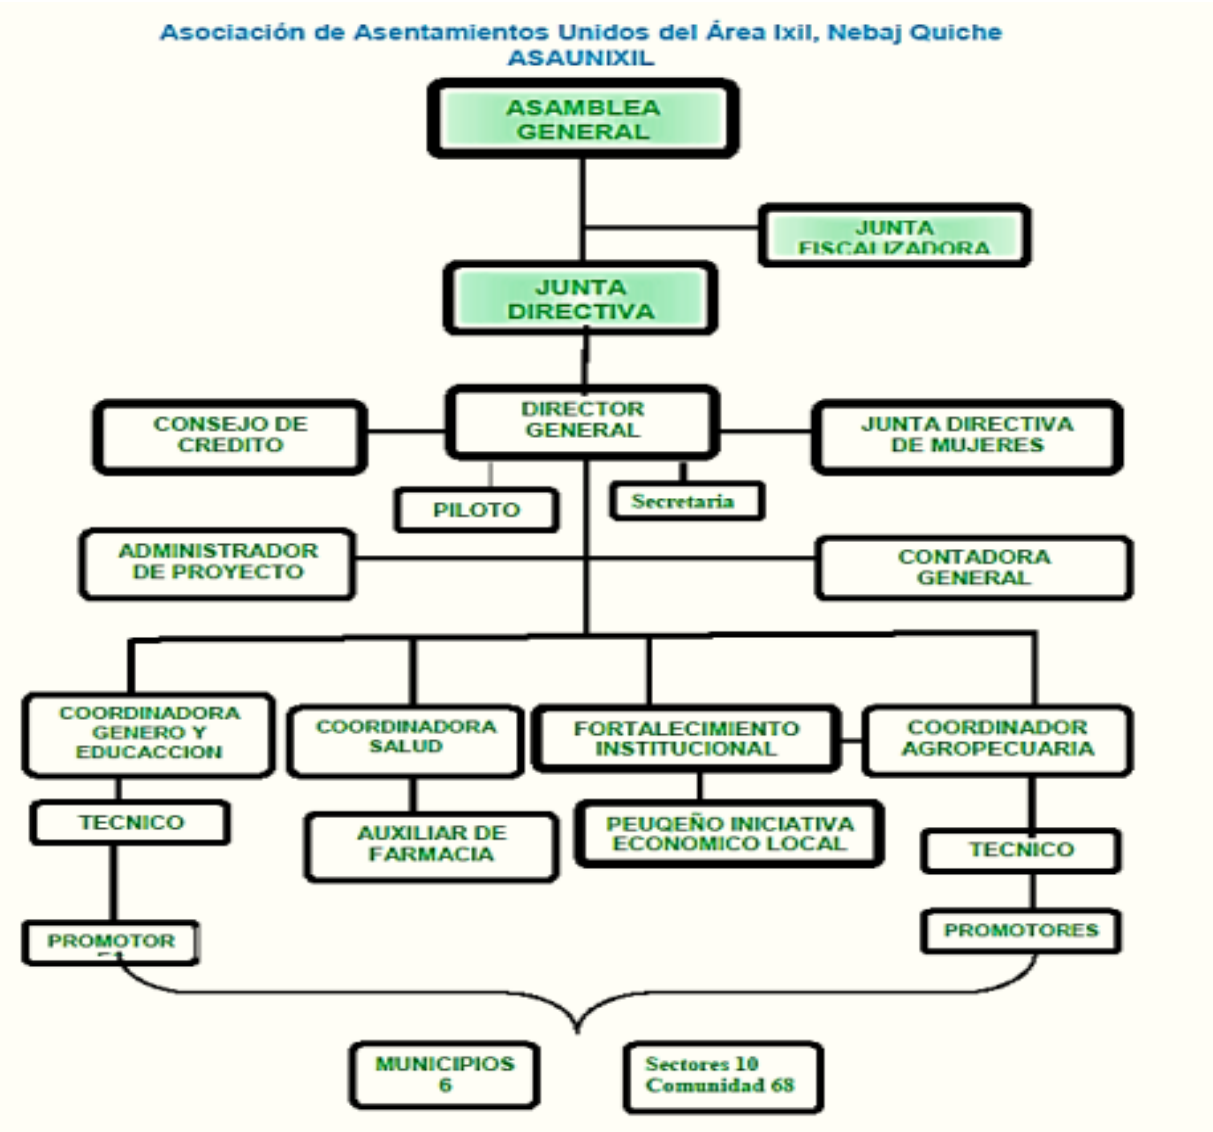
Asociación de Asentamientos Unidos del Área Ixil, Nebaj Quiche
ASAUNIXIL

ASAMBLEA GENERAL

JUNTA FISCALIZADORA

JUNTA DIRECTIVA

DIRECTOR GENERAL

CONSEJO DE CREDITO

JUNTA DIRECTIVA DE MUJERES

PILOTO

Secretaria

ADMINISTRADOR DE PROYECTO

CONTADORA GENERAL

COORDINADORA GENERO Y EDUCACCION

COORDINADORA SALUD

FORTALECIMIENTO INSTITUCIONAL

COORDINADOR AGROPECUARIA

TECNICO

AUXILIAR DE FARMACIA

PEUQEÑO INICIATIVA ECONOMICO LOCAL

TECNICO

PROMOTOR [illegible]

PROMOTORES

MUNICIPIOS 6

Sectores 10
Comunidad 68